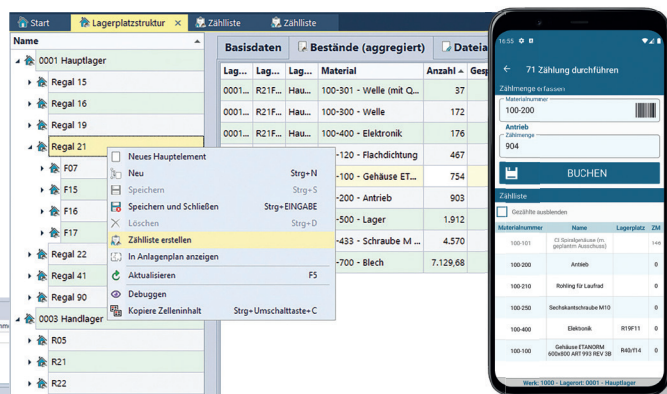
Start | Lagerplatzstruktur × | Zählliste | Zählliste

Name
0001 Hauptlager
Regal 15
Regal 16
Regal 19
Regal 21
F07
F15
F16
F17
Regal 22
Regal 41
Regal 90
0003 Handlager
R05
R21
R22

Basisdaten | Bestände (aggregiert) | Dateia

| Lag... | Lag... | Lag... | Material | Anzahl | Gesp |
|---|---|---|---|---|---|
| 0001... | R21F... | Hau... | 100-301 - Welle (mit Q... | 37 | |
| 0001... | R21F... | Hau... | 100-300 - Welle | 172 | |
| 0001... | R21F... | Hau... | 100-400 - Elektronik | 176 | |
| | | | -120 - Flachdichtung | 467 | |
| | | | -100 - Gehäuse ET... | 754 | |
| | | | -200 - Antrieb | 903 | |
| | | | -500 - Lager | 1.912 | |
| | | | -433 - Schraube M ... | 4.570 | |
| | | | -700 - Blech | 7.129,68 | |

Neues Hauptelement
Neu Strg+N
Speichern Strg+S
Speichern und Schließen Strg+EINGABE
Löschen Strg+D
Zählliste erstellen
In Anlagenplan anzeigen
Aktualisieren F5
Debuggen
Kopiere Zelleninhalt Strg+Umschalttaste+C

16:55
← 71 Zählung durchführen
Zählmenge erfassen
Materialnummer
100-200
Antrieb
Zählmenge
904
BUCHEN
Zählliste
Gezählte ausblenden

| Materialnummer | Name | Lagerplatz | ZM |
|---|---|---|---|
| 100-101 | CI Spiralgehäuse (m. geplantem Ausschuss) | | 14 |
| 100-200 | Antrieb | | 0 |
| 100-210 | Rohling für Laufrad | | 0 |
| 100-250 | Sechskantschraube M10 | | 0 |
| 100-400 | Elektronik | R19F11 | 0 |
| 100-100 | Gehäuse ETANORM 600x800 ART 993 REV 3B | R40/F14 | 0 |

Werk: 1000 - Lagerort: 0001 - Hauptlager